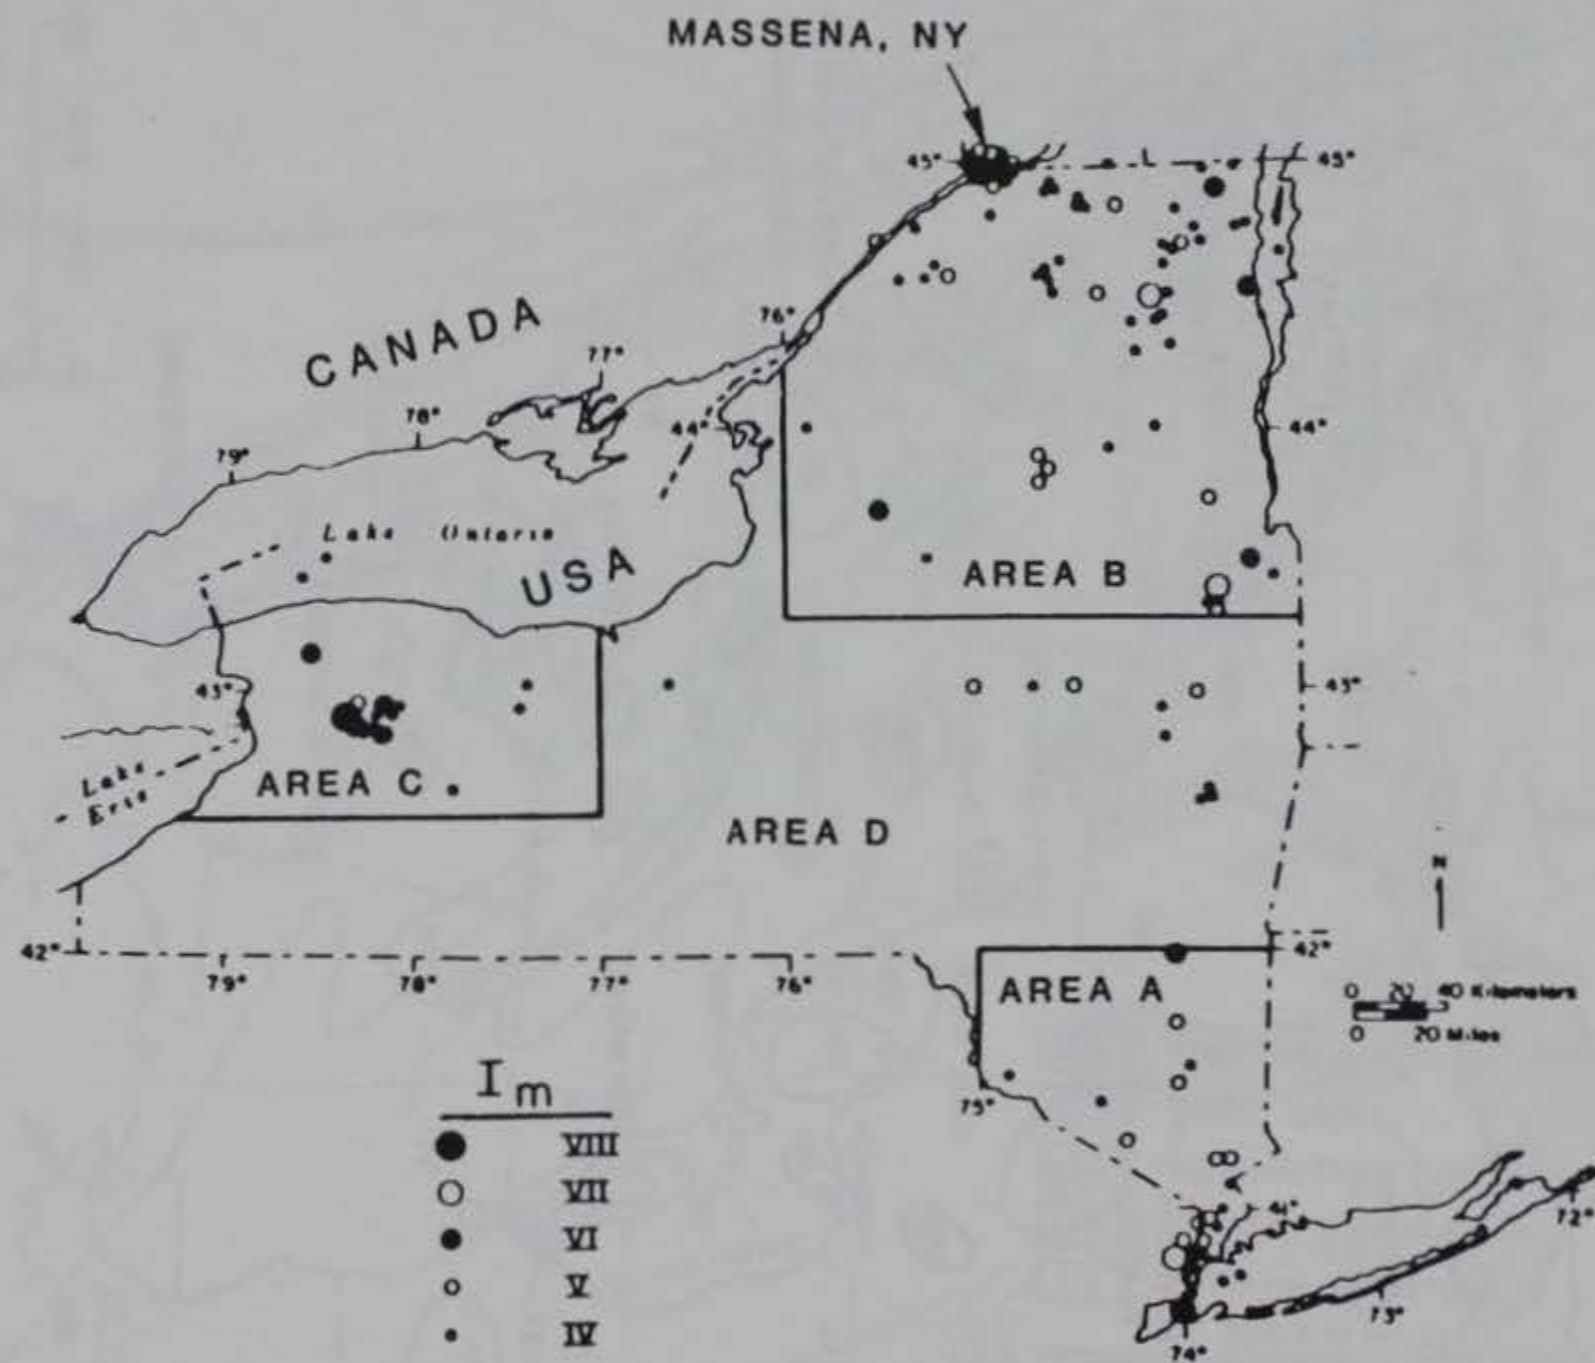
MASSENA, NY

45°
45°
CANADA
76°
77°
78°
79°
44°
44°
Lake Ontario
USA
AREA B
43°
43°
AREA C
Lake Erie
AREA D
N
42°
42°
79°
78°
77°
76°
AREA A
0 20 40 Kilometers
0 20 Miles
75°
$I_m$
VIII
VII
VI
V
IV
41°
72°
73°
74°